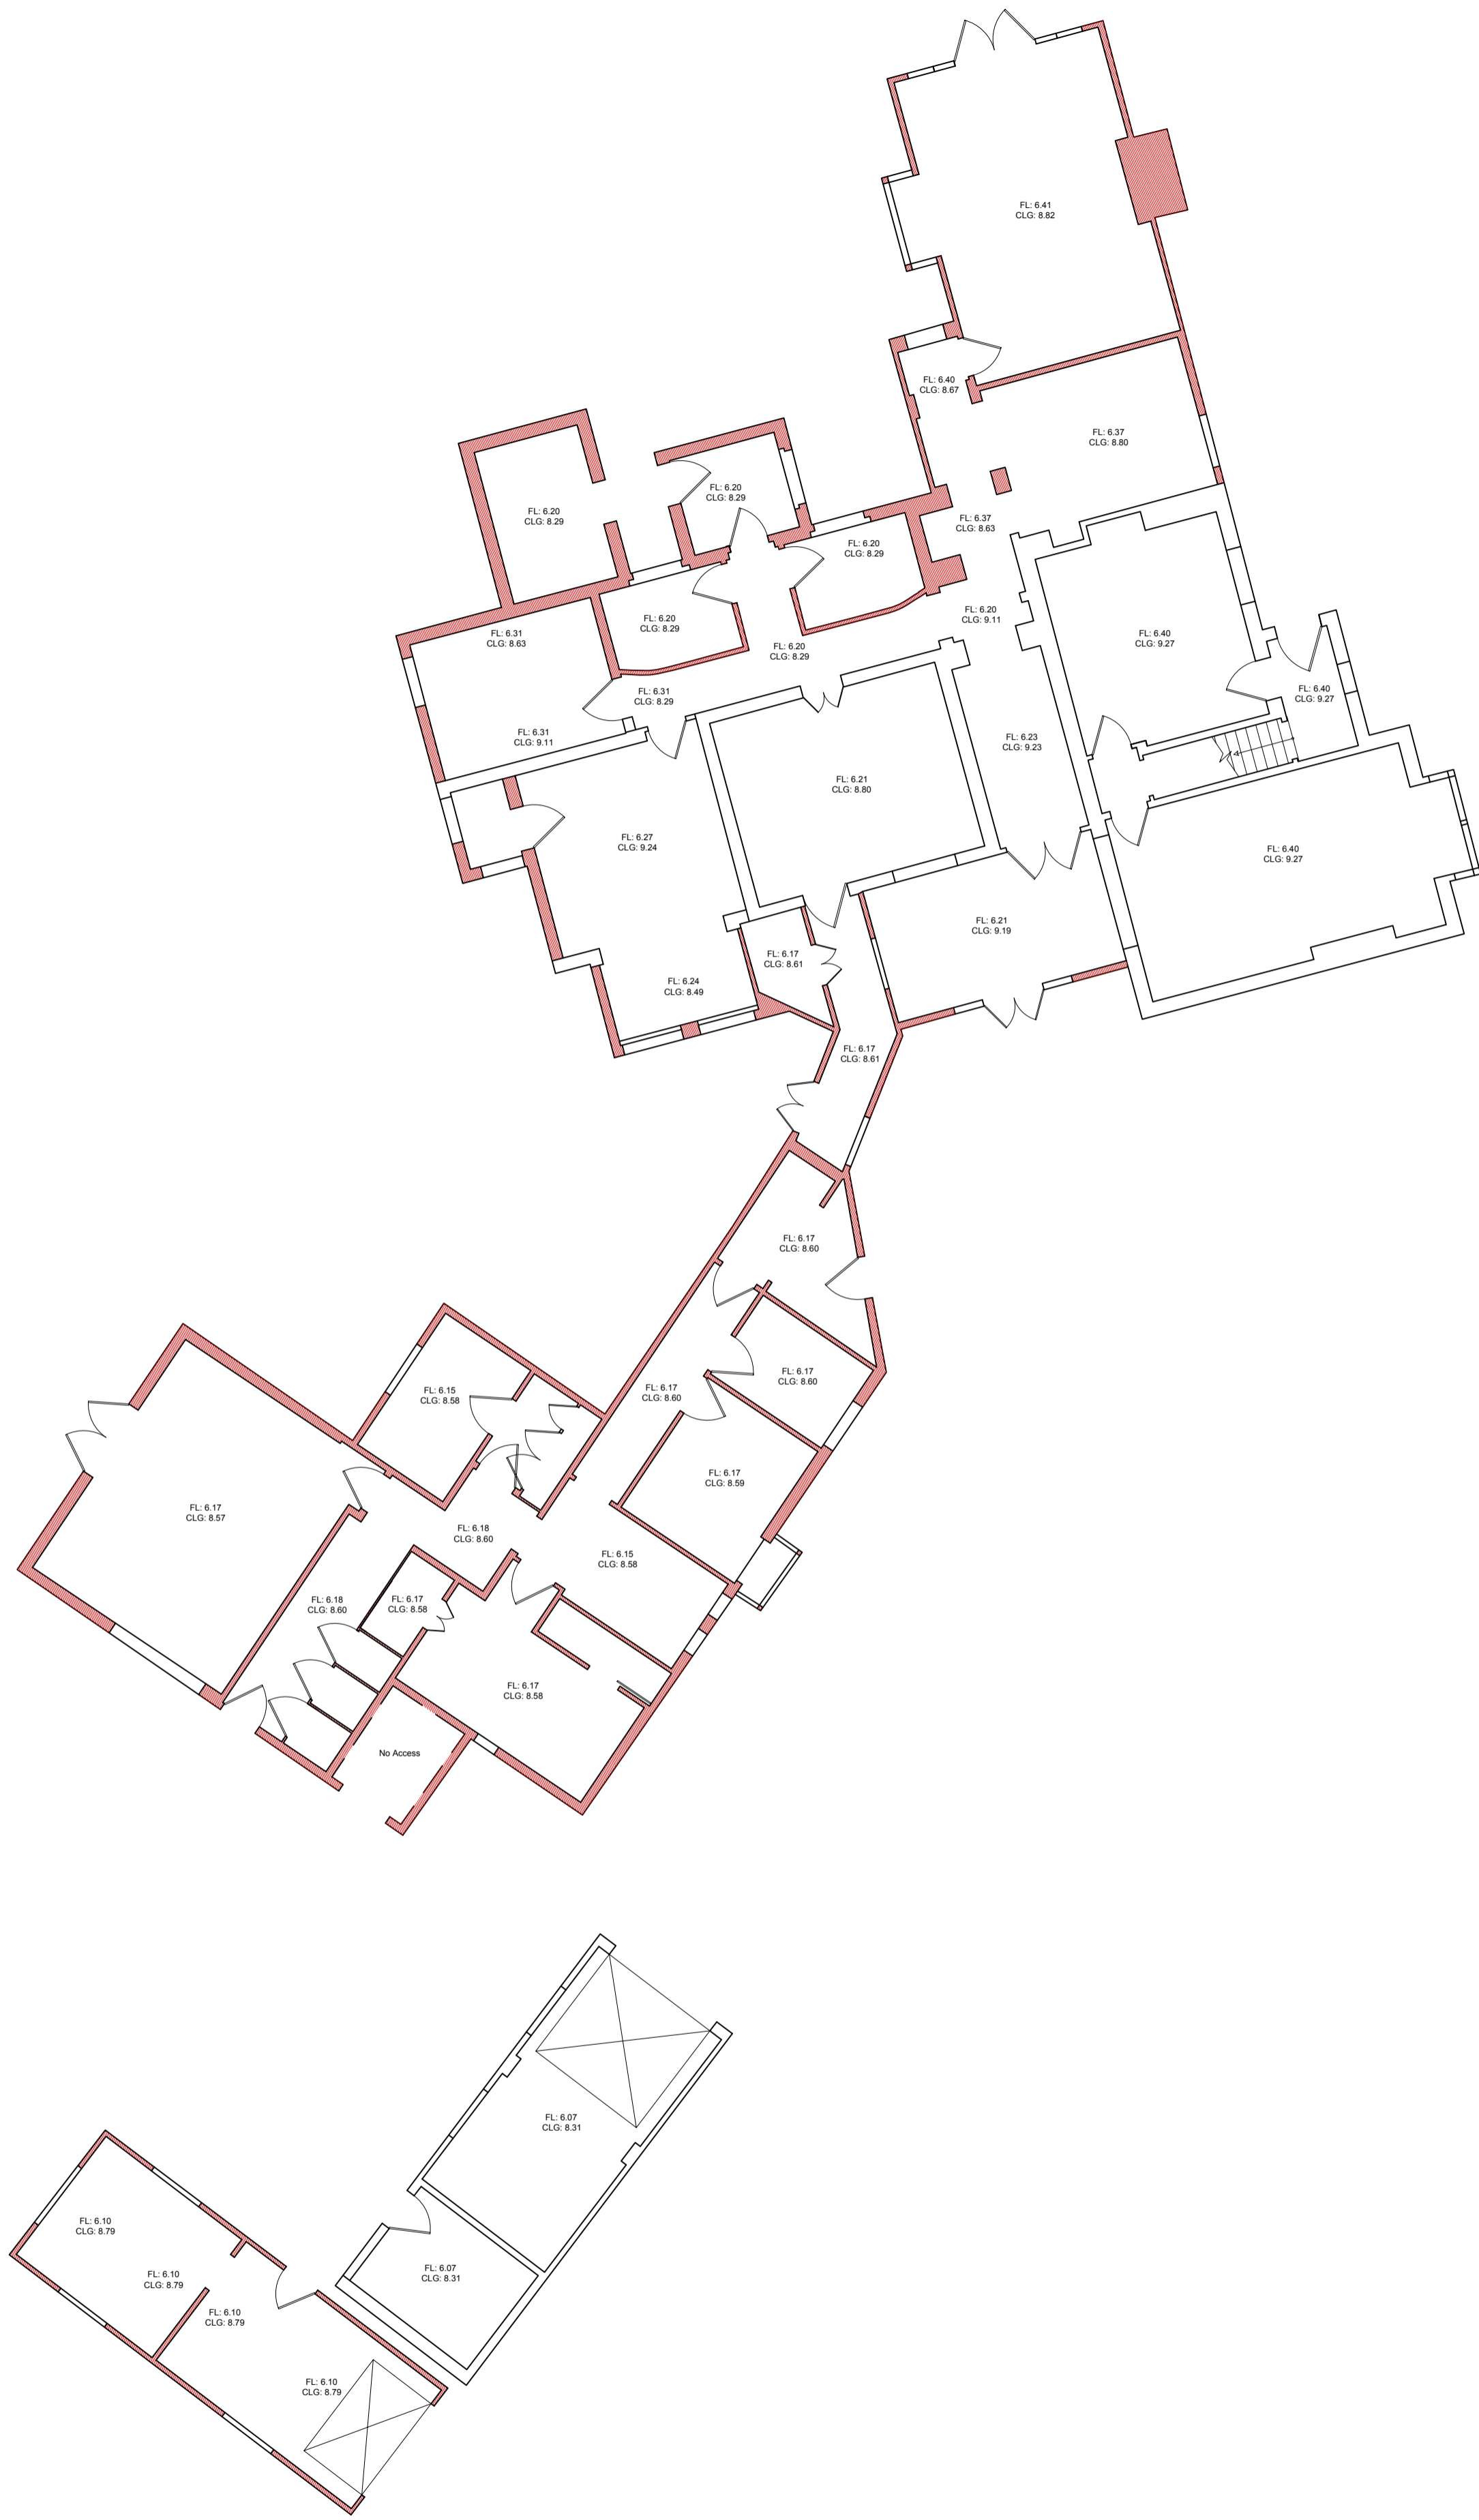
FL: 6.41
CLG: 8.82

FL: 6.40
CLG: 8.67

FL: 6.37
CLG: 8.80

FL: 6.20
CLG: 8.29

FL: 6.20
CLG: 8.29

FL: 6.37
CLG: 8.63

FL: 6.20
CLG: 8.29

FL: 6.20
CLG: 9.11

FL: 6.40
CLG: 9.27

FL: 6.31
CLG: 8.63

FL: 6.20
CLG: 8.29

FL: 6.20
CLG: 8.29

FL: 6.40
CLG: 9.27

FL: 6.31
CLG: 8.29

FL: 6.31
CLG: 9.11

FL: 6.23
CLG: 9.23

FL: 6.21
CLG: 8.80

FL: 6.27
CLG: 9.24

FL: 6.40
CLG: 9.27

FL: 6.21
CLG: 9.19

FL: 6.17
CLG: 8.61

FL: 6.24
CLG: 8.49

FL: 6.17
CLG: 8.61

FL: 6.17
CLG: 8.60

FL: 6.17
CLG: 8.60

FL: 6.15
CLG: 8.58

FL: 6.17
CLG: 8.60

FL: 6.17
CLG: 8.59

FL: 6.17
CLG: 8.57

FL: 6.18
CLG: 8.60

FL: 6.15
CLG: 8.58

FL: 6.18
CLG: 8.60

FL: 6.17
CLG: 8.58

FL: 6.17
CLG: 8.58

No Access

FL: 6.07
CLG: 8.31

FL: 6.10
CLG: 8.79

FL: 6.10
CLG: 8.79

FL: 6.07
CLG: 8.31

FL: 6.10
CLG: 8.79

FL: 6.10
CLG: 8.79